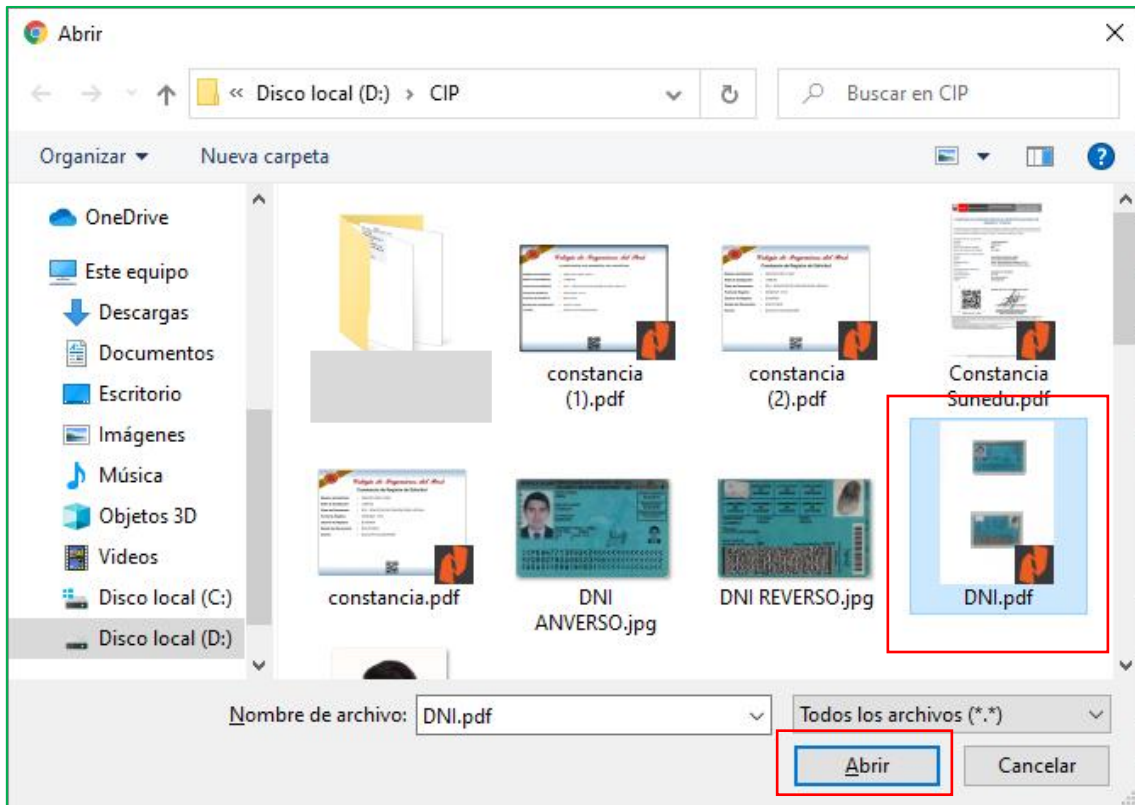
Abrir

« Disco local (D:) › CIP

Buscar en CIP

Organizar ▾ Nueva carpeta

OneDrive
Este equipo
Descargas
Documentos
Escritorio
Imágenes
Música
Objetos 3D
Videos
Disco local (C:)
Disco local (D:)

constancia (1).pdf
constancia (2).pdf
Constancia Sunedu.pdf
constancia.pdf
DNI ANVERSO.jpg
DNI REVERSO.jpg
DNI.pdf

Nombre de archivo: DNI.pdf
Todos los archivos (*.*)
Abrir
Cancelar